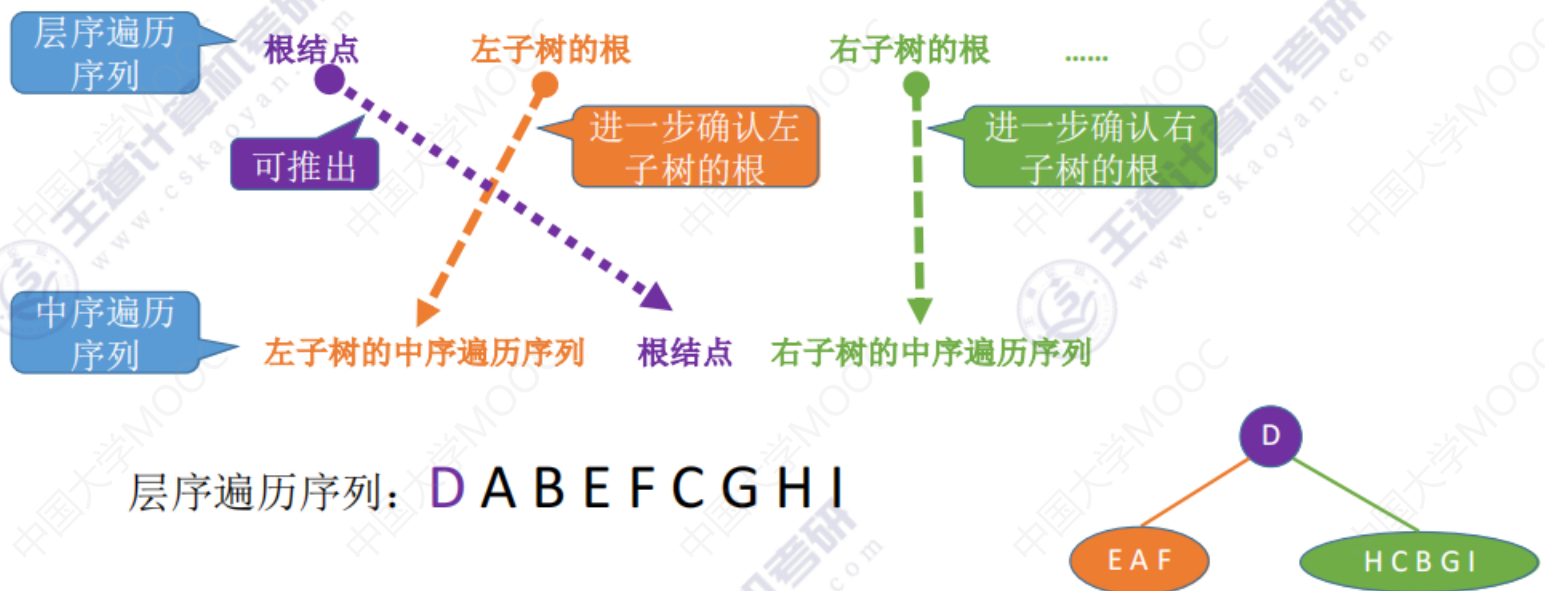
层序遍历序列

根结点

左子树的根

右子树的根

......

进一步确认左子树的根

进一步确认右子树的根

可推出

中序遍历序列

左子树的中序遍历序列

根结点

右子树的中序遍历序列

层序遍历序列：D A B E F C G H I

D

EAF

HCBGI